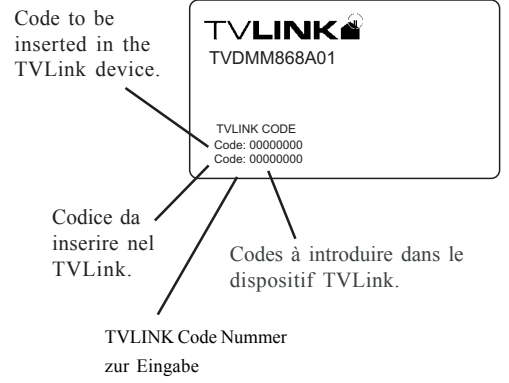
Code to be inserted in the TVLink device.

TVLINK
TVDMM868A01

TVLINK CODE
Code: 00000000
Code: 00000000

Codice da inserire nel TVLink.

Codes à introduire dans le dispositif TVLink.

TVLINK Code Nummer zur Eingabe